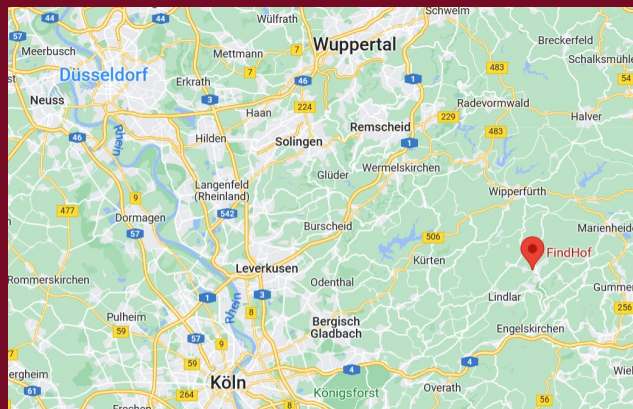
Wülfrath
Schwelm
Breckerfeld
Schalksmühle
44
44
57
Meerbusch
Mettmann
7
Wuppertal
Düsseldorf
Erkrath
46
7
1
483
Neuss
3
Haan
224
Radevormwald
Hilden
Solingen
Remscheid
229
483
Halver
46
Rhein
1
Wermelskirchen
9
Glüder
Wipperfürth
477
Langenfeld (Rheinland)
Dormagen
57
542
Burscheid
506
Marienheide
FindHof
Rommerskirchen
Leverkusen
Kürten
Odenthal
Gummersbach
1
3
Lindlar
Pulheim
Rhein
8
256
59
Bergisch Gladbach
4
Engelskirchen
57
9
Wiehl
ergheim
61
264
Köln
Königsforst
Overath
4
56